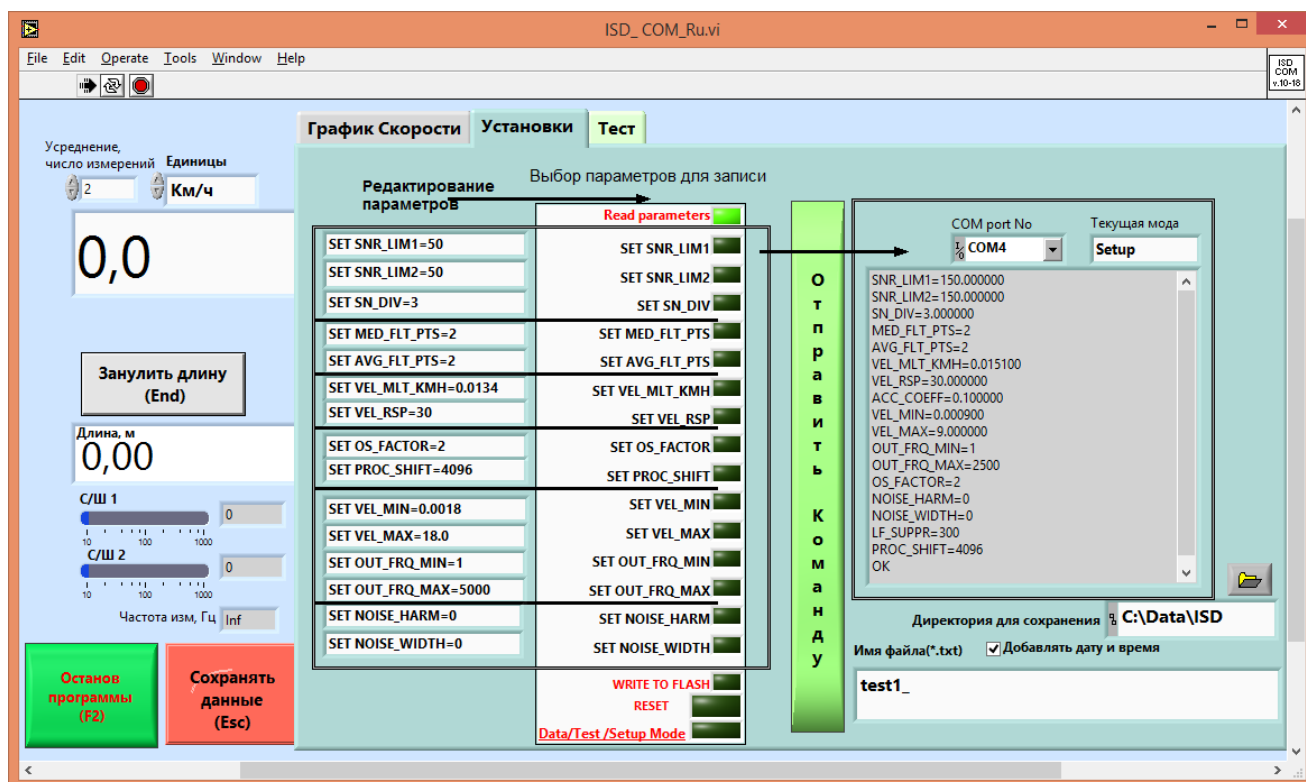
ISD_ COM_Ru.vi

File Edit Operate Tools Window Help

ISD COM v.10-18

Усреднение, число измерений
2

Единицы
Км/ч

0,0

Занулить длину (End)

Длина, м
0,00

С/Ш 1
0
10 100 1000

С/Ш 2
0
10 100 1000

Частота изм, Гц Inf

Останов программы (F2)

Сохранять данные (Esc)

График Скорости | Установки | Тест

Редактирование параметров

Выбор параметров для записи

Read parameters

SET SNR_LIM1=50
SET SNR_LIM2=50
SET SN_DIV=3
SET MED_FLT_PTS=2
SET AVG_FLT_PTS=2
SET VEL_MLT_KMH=0.0134
SET VEL_RSP=30
SET OS_FACTOR=2
SET PROC_SHIFT=4096
SET VEL_MIN=0.0018
SET VEL_MAX=18.0
SET OUT_FRQ_MIN=1
SET OUT_FRQ_MAX=5000
SET NOISE_HARM=0
SET NOISE_WIDTH=0

SET SNR_LIM1
SET SNR_LIM2
SET SN_DIV
SET MED_FLT_PTS
SET AVG_FLT_PTS
SET VEL_MLT_KMH
SET VEL_RSP
SET OS_FACTOR
SET PROC_SHIFT
SET VEL_MIN
SET VEL_MAX
SET OUT_FRQ_MIN
SET OUT_FRQ_MAX
SET NOISE_HARM
SET NOISE_WIDTH

WRITE TO FLASH
RESET
Data/Test /Setup Mode

Отправить Команду

COM port No
COM4

Текущая мода
Setup

SNR_LIM1=150.000000
SNR_LIM2=150.000000
SN_DIV=3.000000
MED_FLT_PTS=2
AVG_FLT_PTS=2
VEL_MLT_KMH=0.015100
VEL_RSP=30.000000
ACC_COEFF=0.100000
VEL_MIN=0.000900
VEL_MAX=9.000000
OUT_FRQ_MIN=1
OUT_FRQ_MAX=2500
OS_FACTOR=2
NOISE_HARM=0
NOISE_WIDTH=0
LF_SUPPR=300
PROC_SHIFT=4096
OK

Директория для сохранения
C:\Data\ISD

Имя файла(*.txt)
Добавлять дату и время

test1_